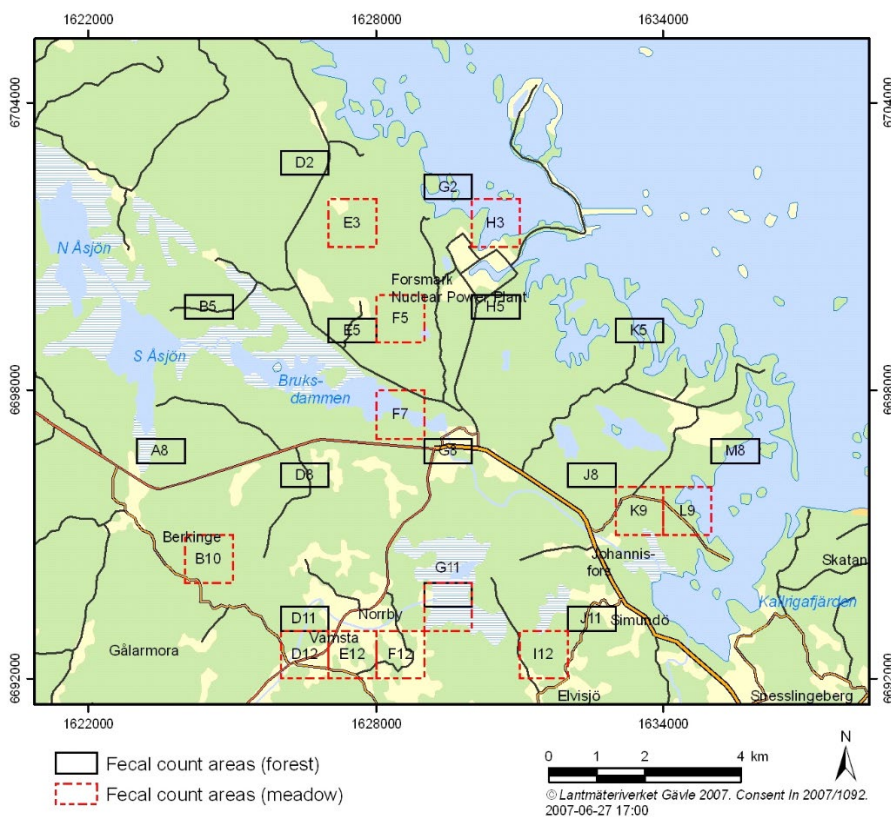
1622000
1628000
1634000

6704000
6698000
6692000

6704000
6698000
6692000

D2
G2
E3
H3
N Åsjön
Forsmark
Nuclear Power Plant
B5
F5
H5
E5
K5
S Åsjön
Bruks-
dammen
F7
A8
G8
M8
D8
J8
K9
L9
Berkinge
B10
Johannis-
fors
Skatan
G11
Kallrigafjärden
D11
Norrby
J11
Simundö
Vamsta
Gålarmora
D12
E12
F12
I12
Elvisjö
Snesslingeberg

1622000
1628000
1634000

Fecal count areas (forest)
Fecal count areas (meadow)

0
1
2
4 km
N

© Lantmäteriverket Gävle 2007. Consent In 2007/1092.
2007-06-27 17:00